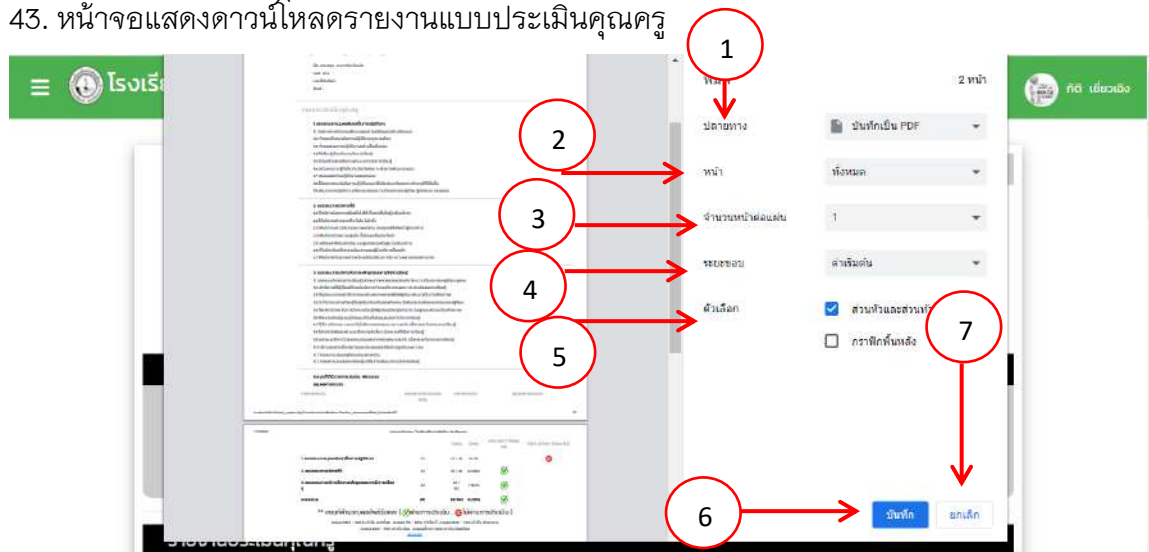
43. หน้าจอแสดงดาวน์โหลดรายงานแบบประเมินคุณครู

1

2

3

4

5

6

7

โรงเรี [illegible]

กิติ เยี่ยวเอิง

พิมพ์ 2 หน้า

ปลายทาง บันทึกเป็น PDF

หน้า ทั้งหมด

จำนวนหน้าต่อแผ่น 1

ระยะขอบ ค่าเริ่มต้น

ตัวเลือก ส่วนหัวและส่วนท้าย

กราฟิกพื้นหลัง

บันทึก ยกเลิก

รายงานประเมินคุณครู